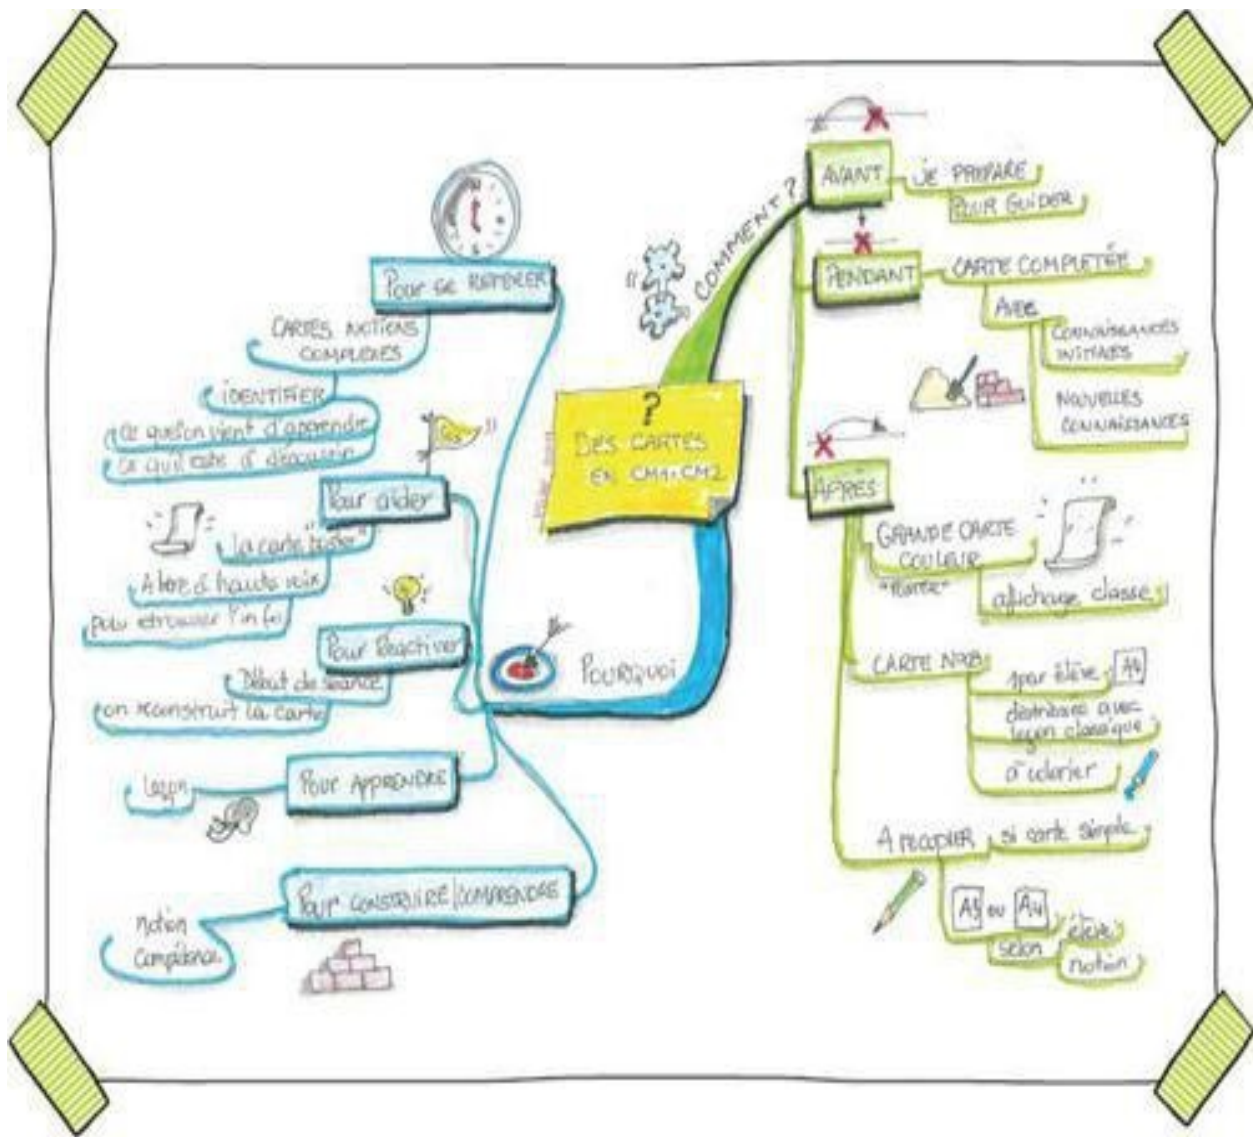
?
DES CARTES EN CM1-CM2

COMMENT ?

AVANT
JE PRÉPARE
POUR GUIDER

PENDANT
CARTE COMPLÉTÉE
AIDE
CONNAISSANCES INITIALES
NOUVELLES CONNAISSANCES

APRÈS
GRANDE CARTE COULEUR "Porte"
affichage classe
CARTE N&B
1 par élève A4
distribuée avec leçon classique
à colorier
A recopier si carte simple
A3 ou A4
selon élève notion

POURQUOI

Pour se repérer
CARTES NOTIONS COMPLEXES
IDENTIFIER
ce qu'on vient d'apprendre
ce qu'il reste à découvrir

Pour aider
la carte "tuteur"
A lire à haute voix
pour retrouver l'info

Pour Réactiver
Début de séance
on reconstruit la carte

Pour APPRENDRE
leçon

Pour CONSTRUIRE | COMPRENDRE
notion
compétence